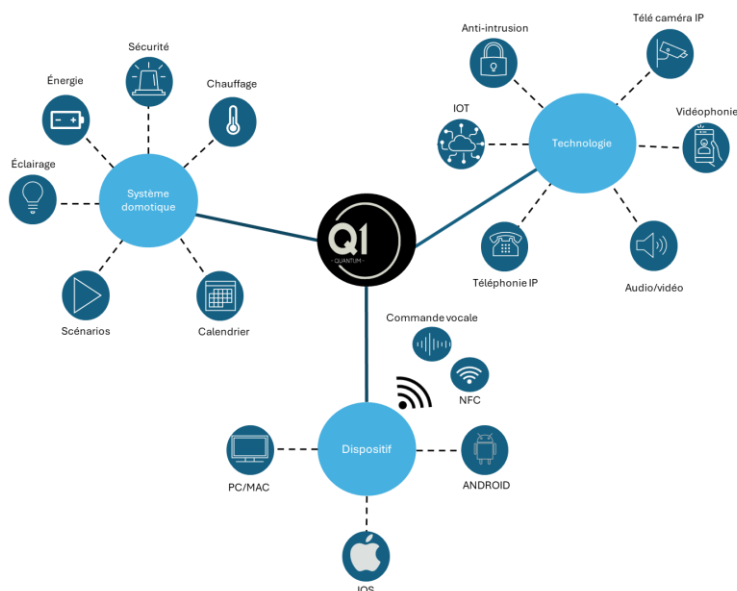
Sécurité

Énergie

Chauffage

Éclairage

Système domotique

Scénarios

Calendrier

Q1
QUANTUM

Anti-intrusion

Télé caméra IP

IOT

Technologie

Vidéophonie

Téléphonie IP

Audio/vidéo

Commande vocale

NFC

Dispositif

PC/MAC

ANDROID

IOS